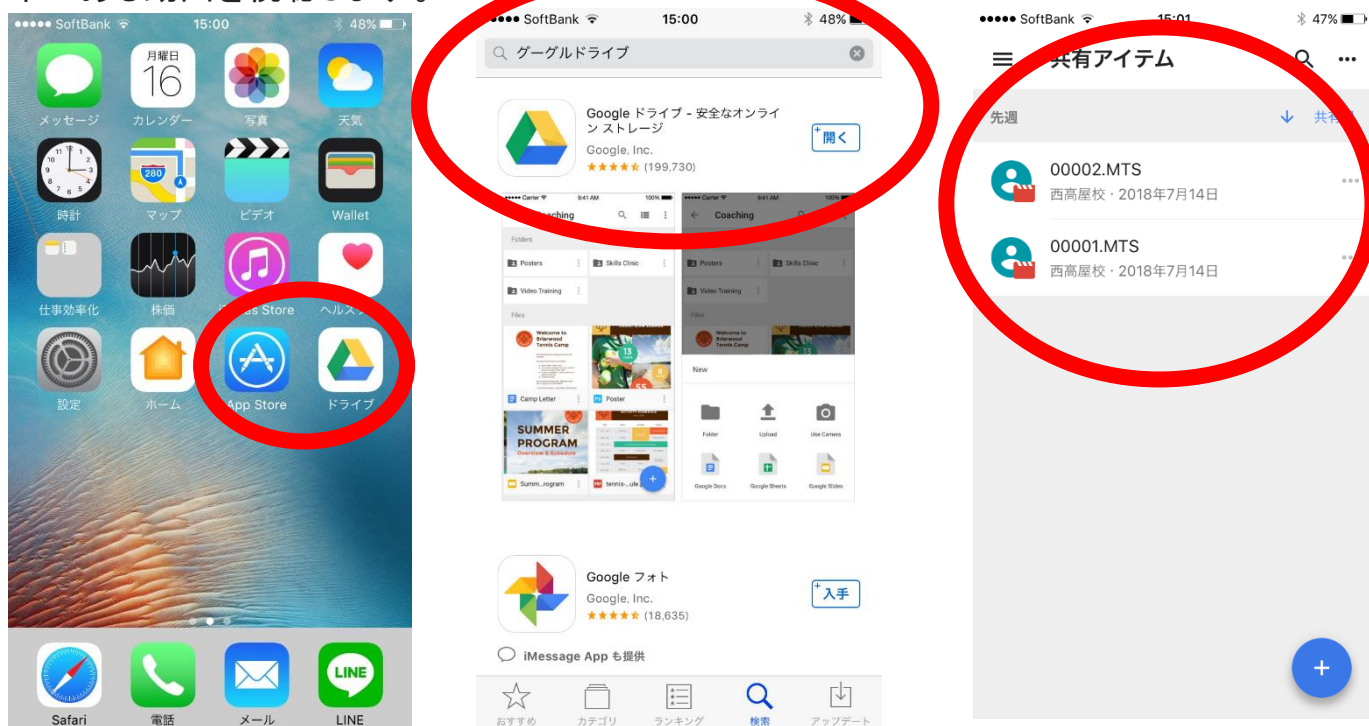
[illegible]

●●●●● SoftBank 15:00 48%

月曜日 16

メッセージ カレンダー 写真 天気

時計 マップ ビデオ Wallet

仕事効率化 株価 iTunes Store ヘルスケア

設定 ホーム App Store ドライブ

Safari 電話 メール LINE

●●●● SoftBank 15:00 48%

グーグルドライブ

Google ドライブ - 安全なオンライン ストレージ
Google, Inc.
★★★★★ (199,730)
開く

Coaching Coaching
Folders
Posters Skills Clinic
Video Training
Files
Welcome to Brierwood Tennis Camp
Camp Letter Poster
SUMMER PROGRAM Overview & Schedule
Summ...rogram tennis-...ule
New
Folder Upload Use Camera
Google Docs Google Sheets Google Slides

Google フォト
Google, Inc.
★★★★★ (18,635)
入手

iMessage App も提供

おすすめ カテゴリ ランキング 検索 アップデート

●●●●● SoftBank 15:01 47%

共有アイテム

先週 共有

00002.MTS
西高屋校・2018年7月14日

00001.MTS
西高屋校・2018年7月14日

+